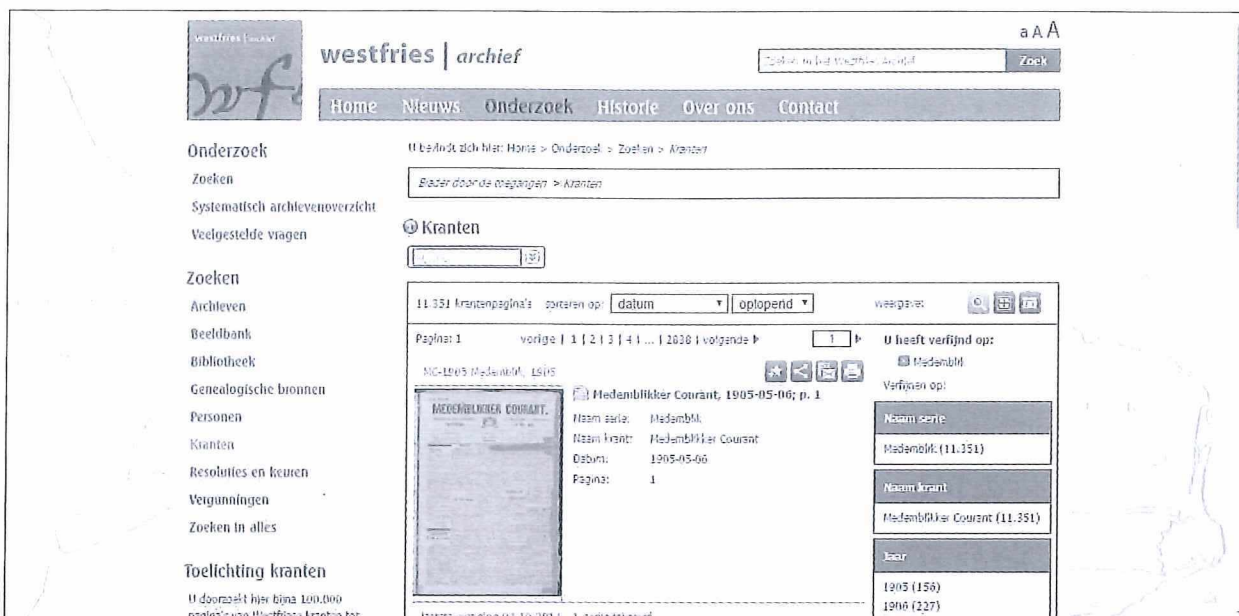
westfries | archief

a A A

Zoeken in het Westfries Archief Zoek

Home Nieuws Onderzoek Historie Over ons Contact

Onderzoek

Zoeken

Systematisch archievenoverzicht

Veelgestelde vragen

Zoeken

Archieven

Beeldbank

Bibliotheek

Genealogische bronnen

Personen

Kranten

Resoluties en keuren

Vergunningen

Zoeken in alles

Toelichting kranten

U doorzoekt hier bijna 100.000 pagina's van Westfriese kranten tot

U bevindt zich hier: Home > Onderzoek > Zoeken > Kranten

Blader door de toegangen > Kranten

Kranten

11.351 krantenpagina's sorteren op: datum oplopend weergave:

Pagina: 1 vorige | 1 | 2 | 3 | 4 | ... | 2838 | volgende 1

MC-1905 Medemblik 1905

Medemblikker Courant, 1905-05-06; p. 1

MEDEMBLIKKER COURANT.

Naam serie: Medemblik

Naam krant: Medemblikker Courant

Datum: 1905-05-06

Pagina: 1

U heeft verfijnd op:

Medemblik

Verfijnen op:

Naam serie

Medemblik (11.351)

Naam krant

Medemblikker Courant (11.351)

Jaar

1905 (156)

1906 (227)

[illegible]